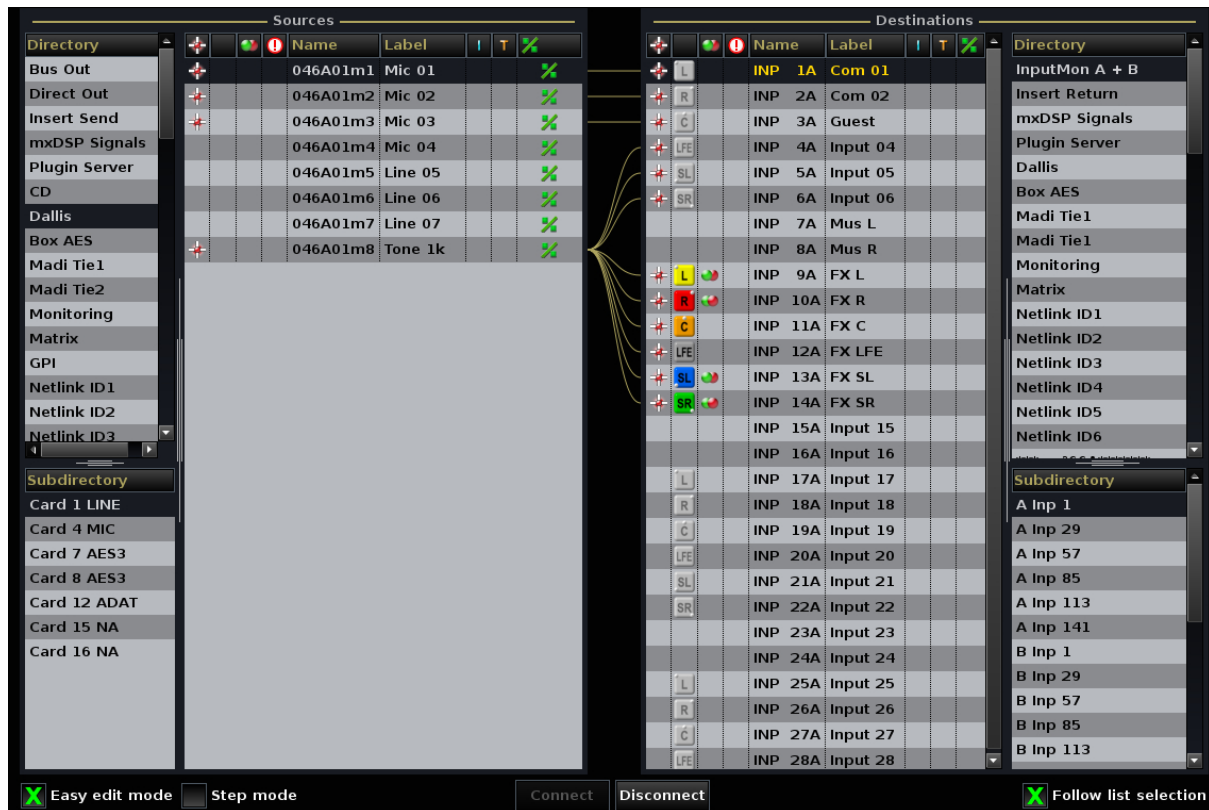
Sources

| Directory |
|---|
| Bus Out |
| Direct Out |
| Insert Send |
| mxDSP Signals |
| Plugin Server |
| CD |
| Dallis |
| Box AES |
| Madi Tie1 |
| Madi Tie2 |
| Monitoring |
| Matrix |
| GPI |
| Netlink ID1 |
| Netlink ID2 |
| Netlink ID3 |

| Subdirectory |
|---|
| Card 1 LINE |
| Card 4 MIC |
| Card 7 AES3 |
| Card 8 AES3 |
| Card 12 ADAT |
| Card 15 NA |
| Card 16 NA |

| Name | Label | I | T |
|---|---|---|---|
| 046A01m1 | Mic 01 | | |
| 046A01m2 | Mic 02 | | |
| 046A01m3 | Mic 03 | | |
| 046A01m4 | Mic 04 | | |
| 046A01m5 | Line 05 | | |
| 046A01m6 | Line 06 | | |
| 046A01m7 | Line 07 | | |
| 046A01m8 | Tone 1k | | |

Destinations

| | Name | Label | I | T |
|---|---|---|---|---|
| L | INP 1A | Com 01 | | |
| R | INP 2A | Com 02 | | |
| C | INP 3A | Guest | | |
| LFE | INP 4A | Input 04 | | |
| SL | INP 5A | Input 05 | | |
| SR | INP 6A | Input 06 | | |
| | INP 7A | Mus L | | |
| | INP 8A | Mus R | | |
| L | INP 9A | FX L | | |
| R | INP 10A | FX R | | |
| C | INP 11A | FX C | | |
| LFE | INP 12A | FX LFE | | |
| SL | INP 13A | FX SL | | |
| SR | INP 14A | FX SR | | |
| | INP 15A | Input 15 | | |
| | INP 16A | Input 16 | | |
| L | INP 17A | Input 17 | | |
| R | INP 18A | Input 18 | | |
| C | INP 19A | Input 19 | | |
| LFE | INP 20A | Input 20 | | |
| SL | INP 21A | Input 21 | | |
| SR | INP 22A | Input 22 | | |
| | INP 23A | Input 23 | | |
| | INP 24A | Input 24 | | |
| L | INP 25A | Input 25 | | |
| R | INP 26A | Input 26 | | |
| C | INP 27A | Input 27 | | |
| LFE | INP 28A | Input 28 | | |

| Directory |
|---|
| InputMon A + B |
| Insert Return |
| mxDSP Signals |
| Plugin Server |
| Dallis |
| Box AES |
| Madi Tie1 |
| Madi Tie1 |
| Monitoring |
| Matrix |
| Netlink ID1 |
| Netlink ID2 |
| Netlink ID3 |
| Netlink ID4 |
| Netlink ID5 |
| Netlink ID6 |

| Subdirectory |
|---|
| A Inp 1 |
| A Inp 29 |
| A Inp 57 |
| A Inp 85 |
| A Inp 113 |
| A Inp 141 |
| B Inp 1 |
| B Inp 29 |
| B Inp 57 |
| B Inp 85 |
| B Inp 113 |

Easy edit mode Step mode Connect Disconnect Follow list selection